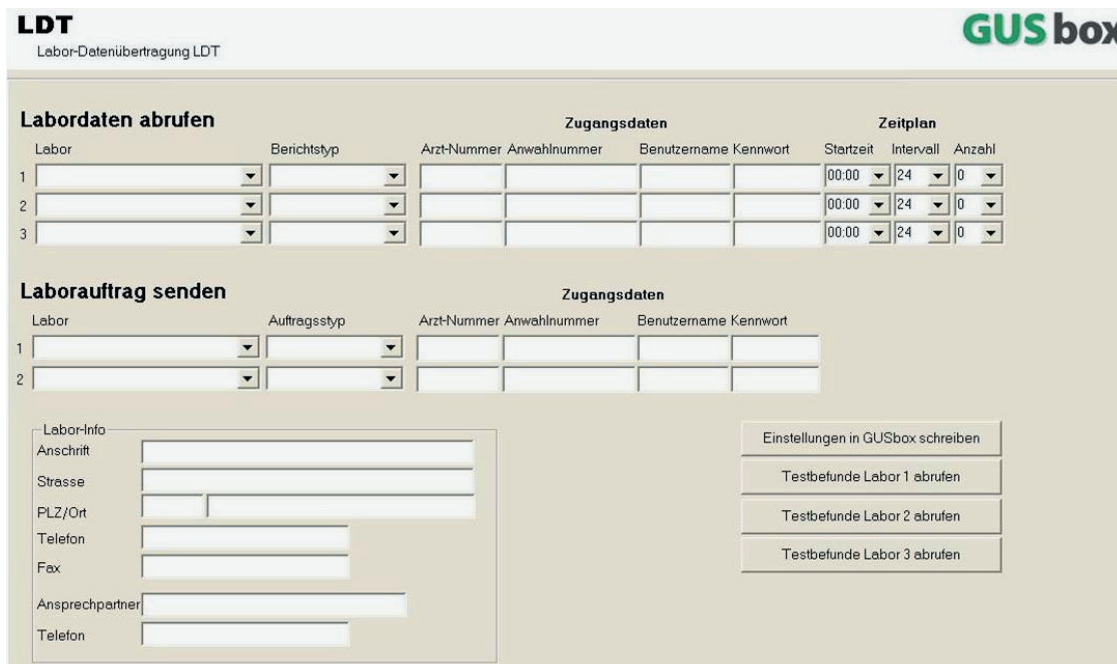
LDT
Labor-Datenübertragung LDT

GUS box

Labordaten abrufen

| | Labor | Berichtstyp | Arzt-Nummer | Anwahlnummer | Benutzername | Kennwort | Startzeit | Intervall | Anzahl |
|---|---|---|---|---|---|---|---|---|---|
| 1 | | | | | | | 00:00 | 24 | 0 |
| 2 | | | | | | | 00:00 | 24 | 0 |
| 3 | | | | | | | 00:00 | 24 | 0 |

Zugangsdaten

Zeitplan

Laborauftrag senden

Zugangsdaten

| | Labor | Auftragsstyp | Arzt-Nummer | Anwahlnummer | Benutzername | Kennwort |
|---|---|---|---|---|---|---|
| 1 | | | | | | |
| 2 | | | | | | |

Labor-Info
Anschrift
Strasse
PLZ/Ort
Telefon
Fax
Ansprechpartner
Telefon

Einstellungen in GUSbox schreiben
Testbefunde Labor 1 abrufen
Testbefunde Labor 2 abrufen
Testbefunde Labor 3 abrufen